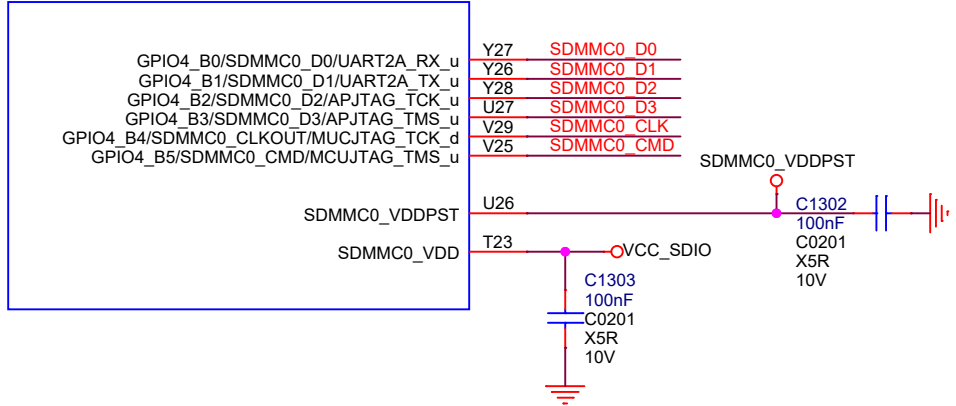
GPIO4_B0/SDMMC0_D0/UART2A_RX_u
GPIO4_B1/SDMMC0_D1/UART2A_TX_u
GPIO4_B2/SDMMC0_D2/APJTAG_TCK_u
GPIO4_B3/SDMMC0_D3/APJTAG_TMS_u
GPIO4_B4/SDMMC0_CLKOUT/MUCJTAG_TCK_d
GPIO4_B5/SDMMC0_CMD/MCUJTAG_TMS_u

Y27 SDMMC0_D0
Y26 SDMMC0_D1
Y28 SDMMC0_D2
U27 SDMMC0_D3
V29 SDMMC0_CLK
V25 SDMMC0_CMD

SDMMC0_VDDPST

SDMMC0_VDDPST U26

C1302
100nF
C0201
X5R
10V

SDMMC0_VDD T23

VCC_SDIO

C1303
100nF
C0201
X5R
10V